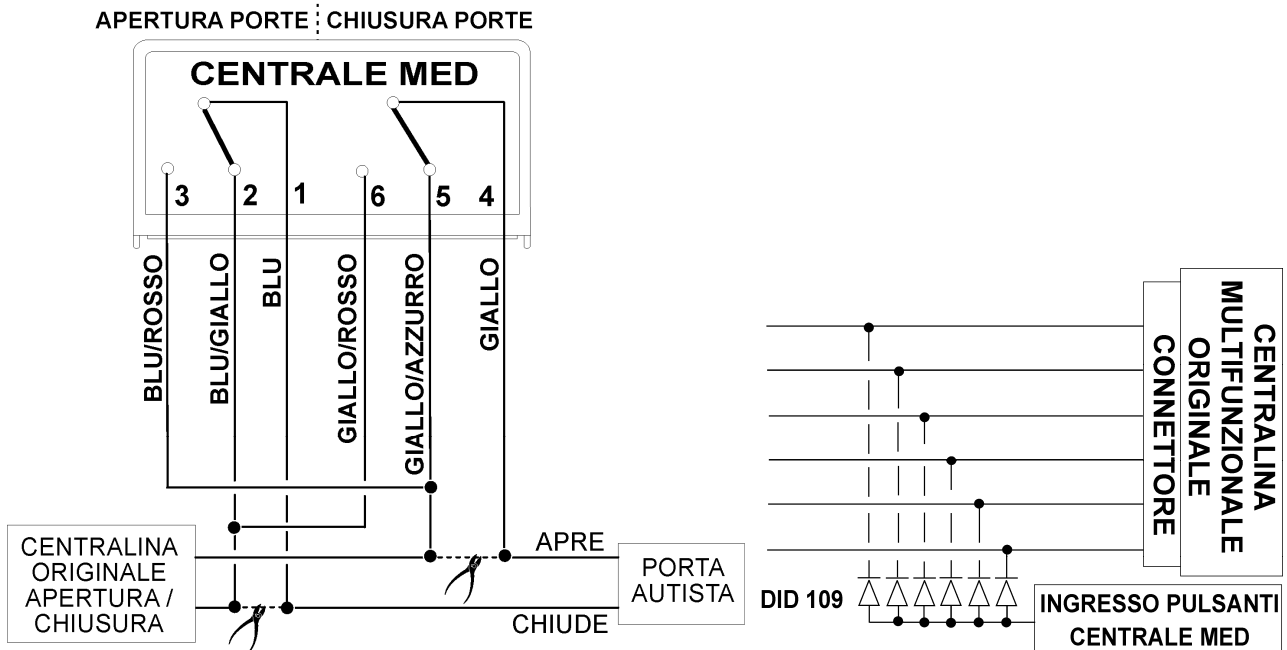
APERTURA PORTE | CHIUSURA PORTE

CENTRALE MED

3 2 1 6 5 4

BLU/ROSSO
BLU/GIALLO
BLU
GIALLO/ROSSO
GIALLO/AZZURRO
GIALLO

CENTRALINA ORIGINALE APERTURA / CHIUSURA

APRE

CHIUDE

PORTA AUTISTA

DID 109

CONNETTORE

CENTRALINA MULTIFUNZIONALE ORIGINALE

INGRESSO PULSANTI CENTRALE MED